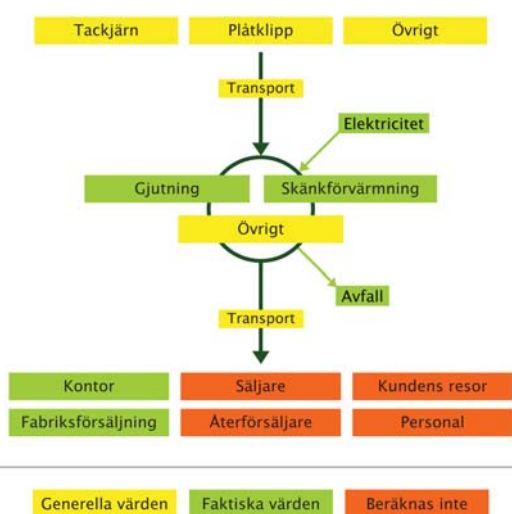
Tackjärn
Plåtklipp
Övrigt

Transport

Elektricitet

Gjutning
Skänkförvärmning
Övrigt

Avfall

Transport

Kontor
Säljare
Kundens resor
Fabriksförsäljning
Återförsäljare
Personal

Generella värden
Faktiska värden
Beräknas inte